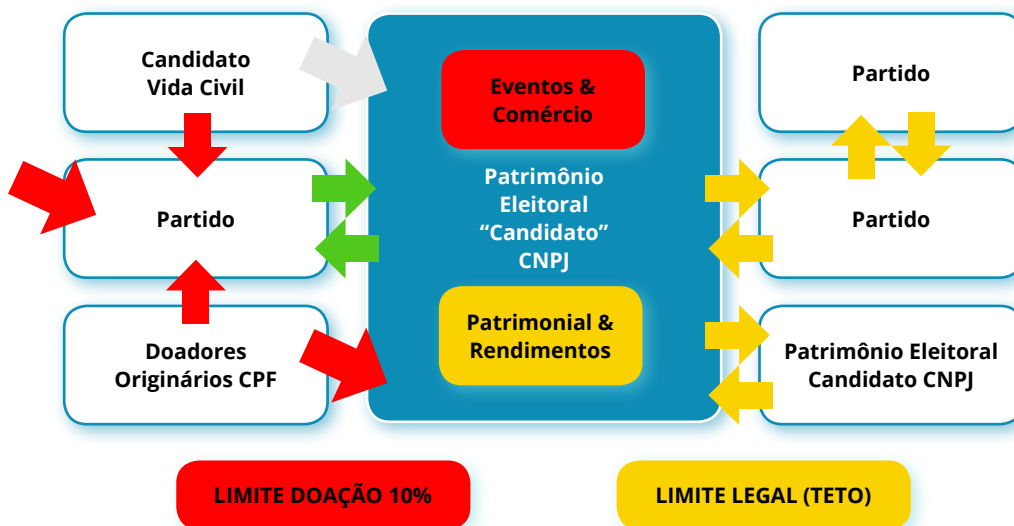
Candidato Vida Civil

Partido

Doadores Originários CPF

Eventos & Comércio

Patrimônio Eleitoral “Candidato” CNPJ

Patrimonial & Rendimentos

Partido

Partido

Patrimônio Eleitoral Candidato CNPJ

LIMITE DOAÇÃO 10%

LIMITE LEGAL (TETO)